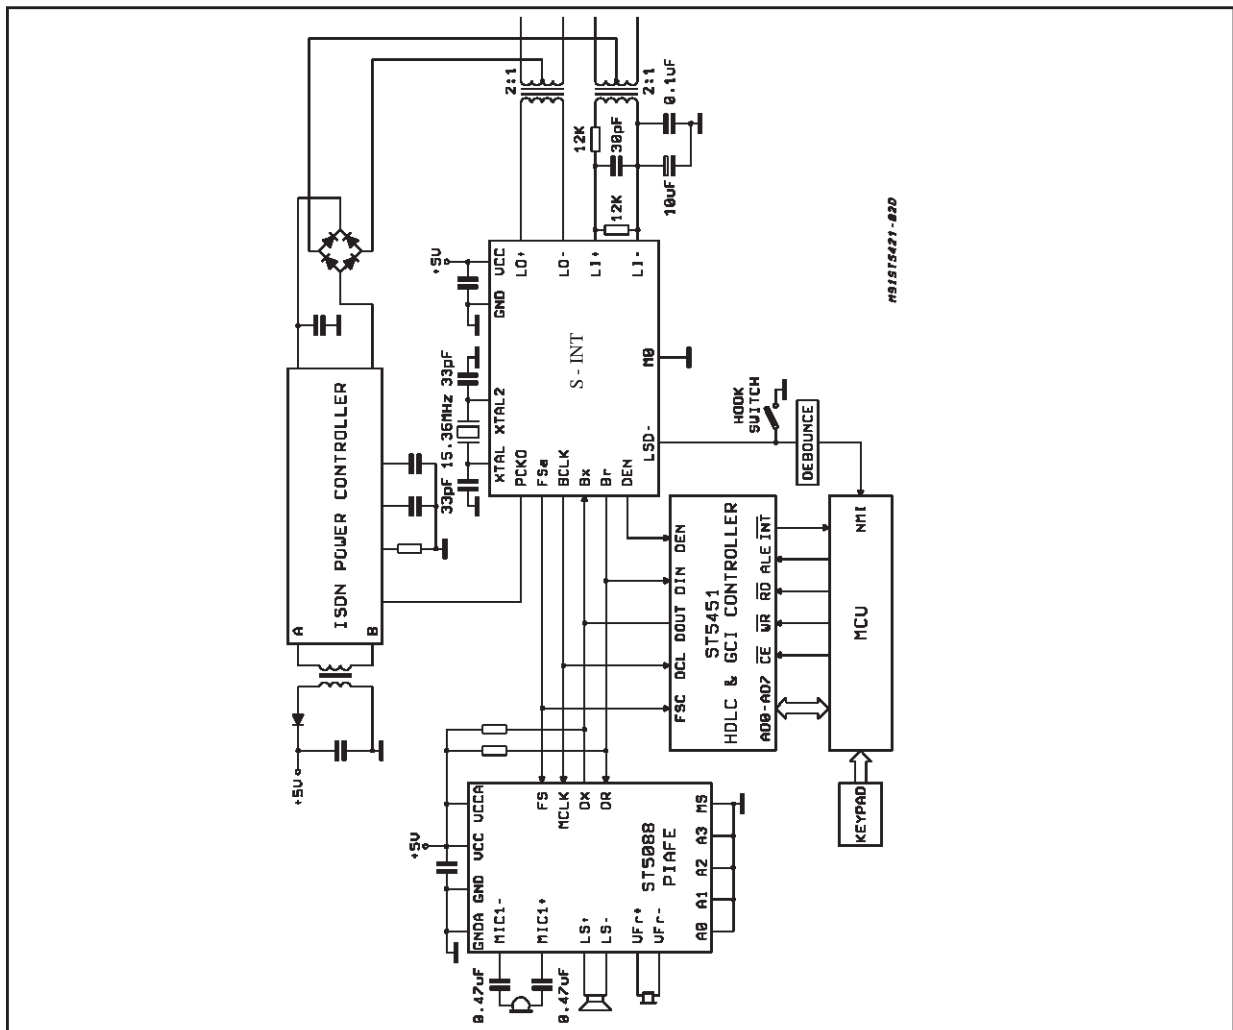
2:1
2:1
0.1uF
12K
30pF
12K
10uF
+5V
VCC
LO+
LO-
LI+
LI-
GND
S - INT
M0
33pF
XTAL2
15.36MHz
33pF
XTAL
PCKO
FSa
BCLK
Bx
Br
DEN
LSD-
HOOK SWITCH
DEBOUNCE
ISDN POWER CONTROLLER
A
B
+5V
ST5451
HDLC & GCI CONTROLLER
FSC
DCL
DOUT
DIN
DEN
AD0-AD7
$\overline{CE}$
$\overline{WR}$
$\overline{RD}$
ALE
$\overline{INT}$
MCU
NMI
KEYPAD
+5V
GNDA
GND
VCC
VCCA
FS
MCLK
DX
DR
MIC1-
MIC1+
LS+
LS-
VFr+
VFr-
ST5088
PIAFE
A0
A1
A2
A3
MS
0.47uF
0.47uF
M91ST5421-020